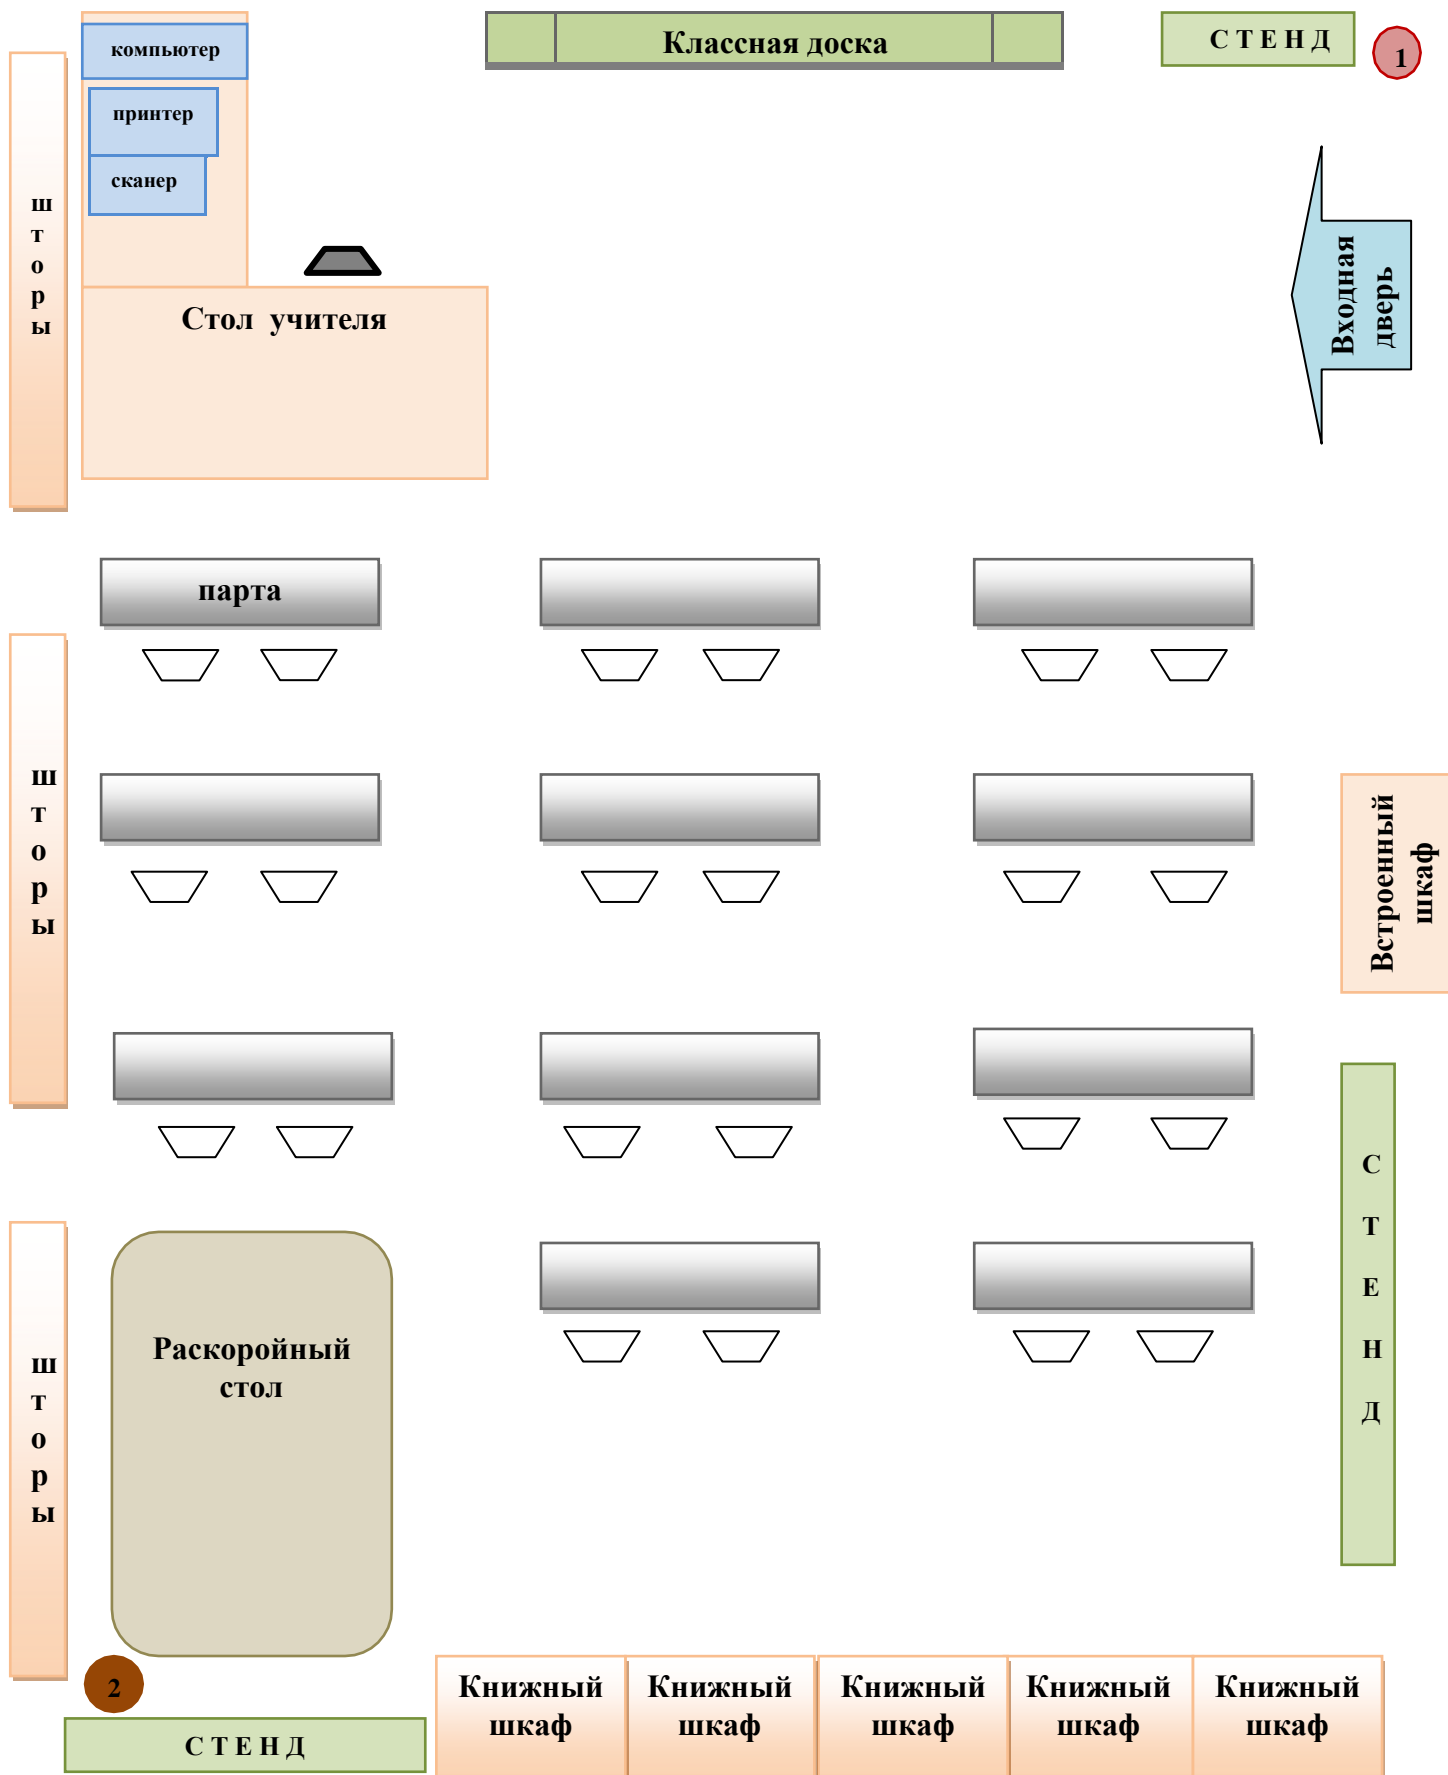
компьютер
принтер
сканер
Классная доска
СТЕНД
1
шторы
Стол учителя
Входная дверь
парта
шторы
Встроенный шкаф
СТЕНД
шторы
Раскоройный стол
2
СТЕНД
Книжный шкаф
Книжный шкаф
Книжный шкаф
Книжный шкаф
Книжный шкаф